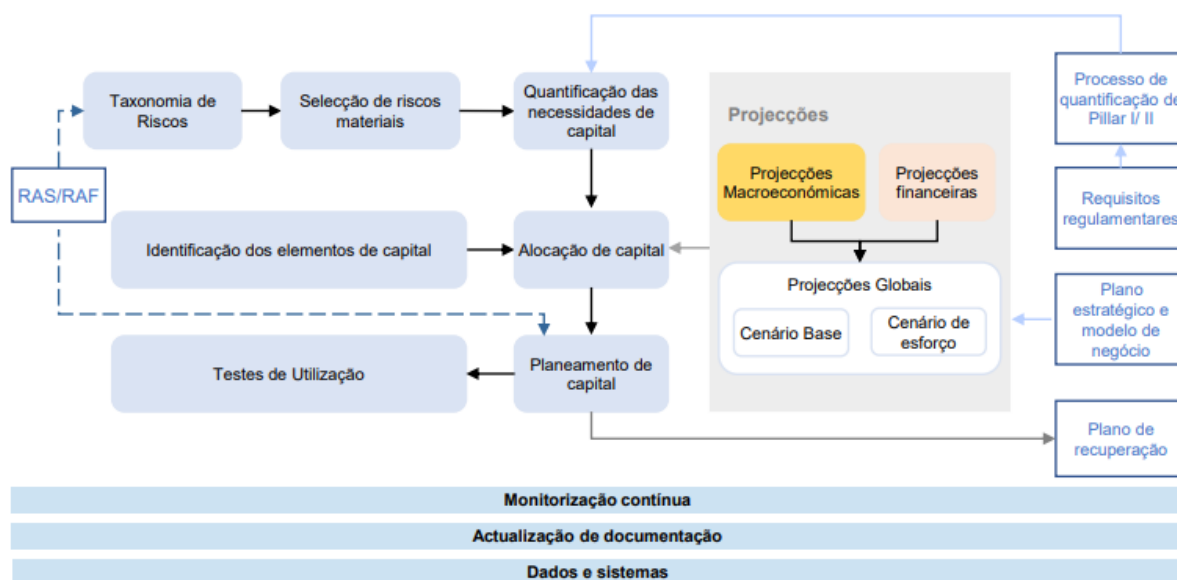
Taxonomia de Riscos

Selecção de riscos materiais

Quantificação das necessidades de capital

Projecções

Projecções Macroeconómicas

Projecções financeiras

Processo de quantificação de Pillar I/ II

Requisitos regulamentares

RAS/RAF

Identificação dos elementos de capital

Alocação de capital

Projecções Globais

Cenário Base

Cenário de esforço

Plano estratégico e modelo de negócio

Testes de Utilização

Planeamento de capital

Plano de recuperação

Monitorização contínua

Actualização de documentação

Dados e sistemas